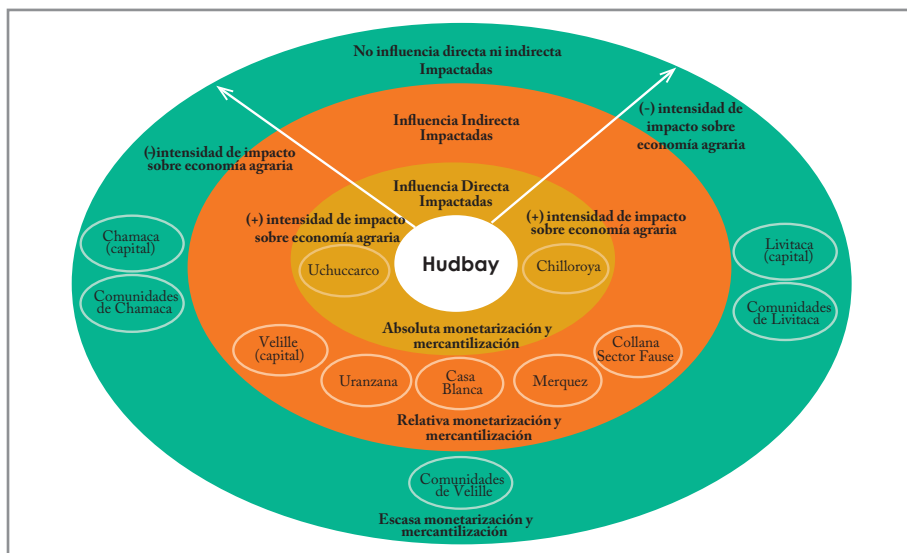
No influencia directa ni indirecta
Impactadas

(-)intensidad de impacto sobre economía agraria

(-) intensidad de impacto sobre economía agraria

Influencia Indirecta
Impactadas

Influencia Directa
Impactadas

(+) intensidad de impacto sobre economía agraria

(+) intensidad de impacto sobre economía agraria

Chamaca (capital)

Comunidades de Chamaca

Uchuccarco

Hudbay

Chilloroya

Livitaca (capital)

Comunidades de Livitaca

Absoluta monetarización y mercantilización

Velille (capital)

Collana Sector Fause

Uranzana

Casa Blanca

Merquez

Relativa monetarización y mercantilización

Comunidades de Velille

Escasa monetarización y mercantilización